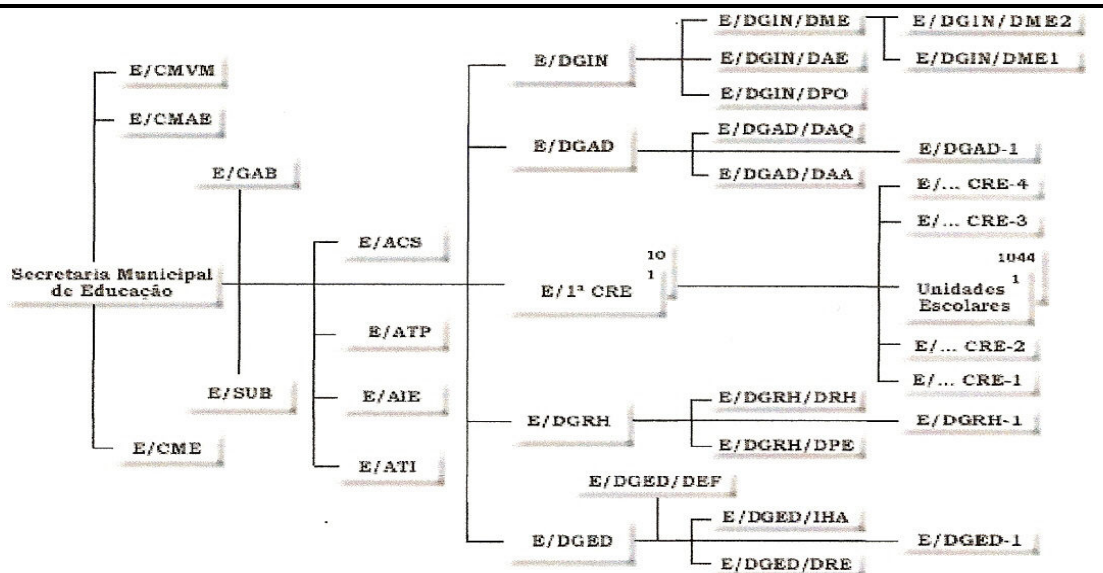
Secretaria Municipal de Educação

E/CMVM

E/CMAE

E/GAB

E/SUB

E/CME

E/ACS

E/ATP

E/AIE

E/ATI

E/DGIN

E/DGIN/DME

E/DGIN/DME2

E/DGIN/DME1

E/DGIN/DAE

E/DGIN/DPO

E/DGAD

E/DGAD/DAQ

E/DGAD/DAA

E/DGAD-1

E/1ª CRE $^{10}_{1}$

E/... CRE-4

E/... CRE-3

Unidades Escolares $^{1044}_{1}$

E/... CRE-2

E/... CRE-1

E/DGRH

E/DGRH/DRH

E/DGRH/DPE

E/DGRH-1

E/DGED/DEF

E/DGED

E/DGED/IHA

E/DGED/DRE

E/DGED-1